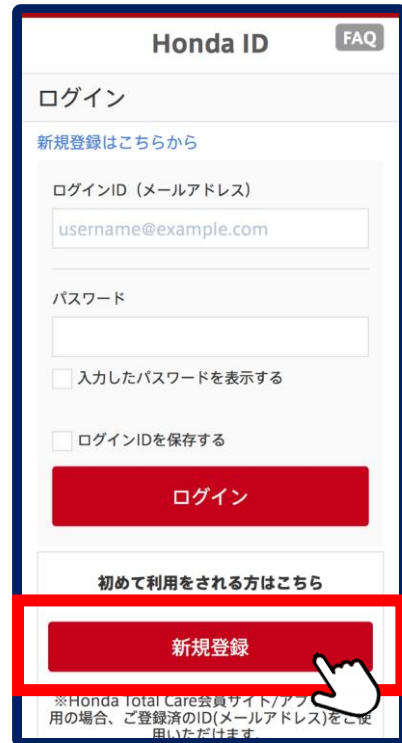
Honda ID

FAQ

ログイン

新規登録はこちらから

ログインID（メールアドレス）

username@example.com

パスワード

入力したパスワードを表示する

ログインIDを保存する

ログイン

初めて利用をされる方はこちら

新規登録

※Honda Total Care会員サイト/アプ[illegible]用の場合、ご登録済のID(メールアドレス)をご使用いただけます。